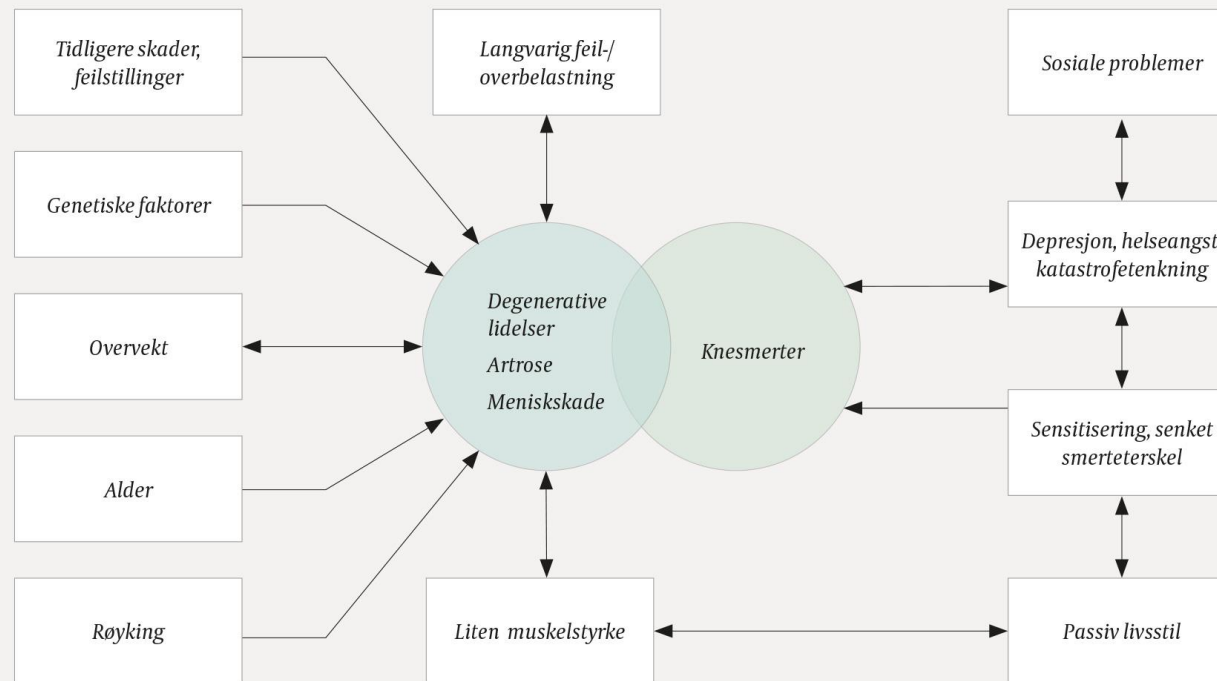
Tidligere skader, feilstillinger

Langvarig feil-/ overbelastning

Sosiale problemer

Genetiske faktorer

Depresjon, helseangst katastrofetenkning

Overvekt

Degenerative lidelser

Artrose

Meniskskade

Knesmerter

Sensitisering, senket smerteterskel

Alder

Røyking

Liten muskelstyrke

Passiv livsstil